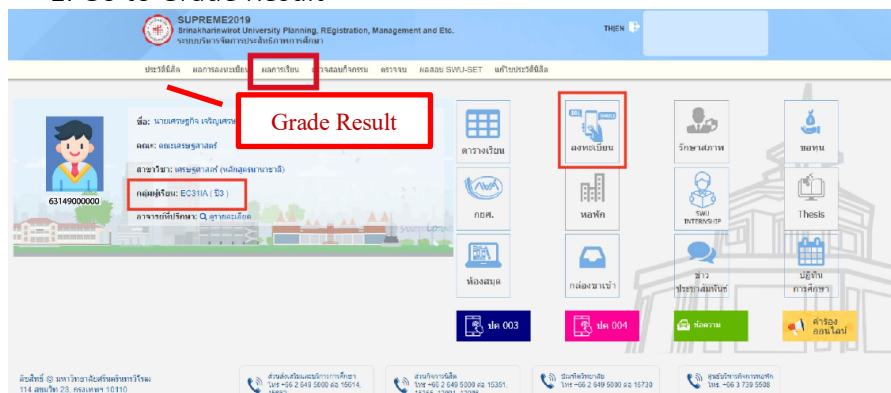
SUPREME2019
Srinakharinwirot University Planning, REgistration, Management and Etc.
ระบบบริหารจัดการประสิทธิภาพการศึกษา

THIEN

ประวัติสิสิต ผลการลงทะเบียน ผลการเรียน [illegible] ตรวจจบ ผลสอบ SWU-SET แก้ไขประวัติสิสิต

Grade Result

ชื่อ: นายเศรษฐกิจ เจริญเศรษ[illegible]
คณะ: คณะเศรษฐศาสตร์
สาขาวิชา: เศรษฐศาสตร์ (หลักสูตรนานาชาติ)
กลุ่มผู้เรียน: EC31IA ( ปี3 )
อาจารย์ที่ปรึกษา: ดูรายละเอียด

63149000000

ตารางเรียน
ลงทะเบียน
รักษาสภาพ
ขอทุน
กยศ.
หอพัก
SWU INTERNSHIP
Thesis
ห้องสมุด
กล่องขาเข้า
ข่าวประชาสัมพันธ์
ปฏิทินการศึกษา
ปค 003
ปค 004
ข้อความ
คำร้องออนไลน์

ลิขสิทธิ์ © มหาวิทยาลัยศรีนครินทรวิโรฒ 114 สุขุมวิท 23, กรุงเทพฯ 10110
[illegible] โทร +66 2 649 5000 ต่อ 15614, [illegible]
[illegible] โทร +66 2 649 5000 ต่อ 15351, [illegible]
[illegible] โทร +66 2 649 5000 ต่อ 15730
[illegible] โทร. +66 3 739 5598